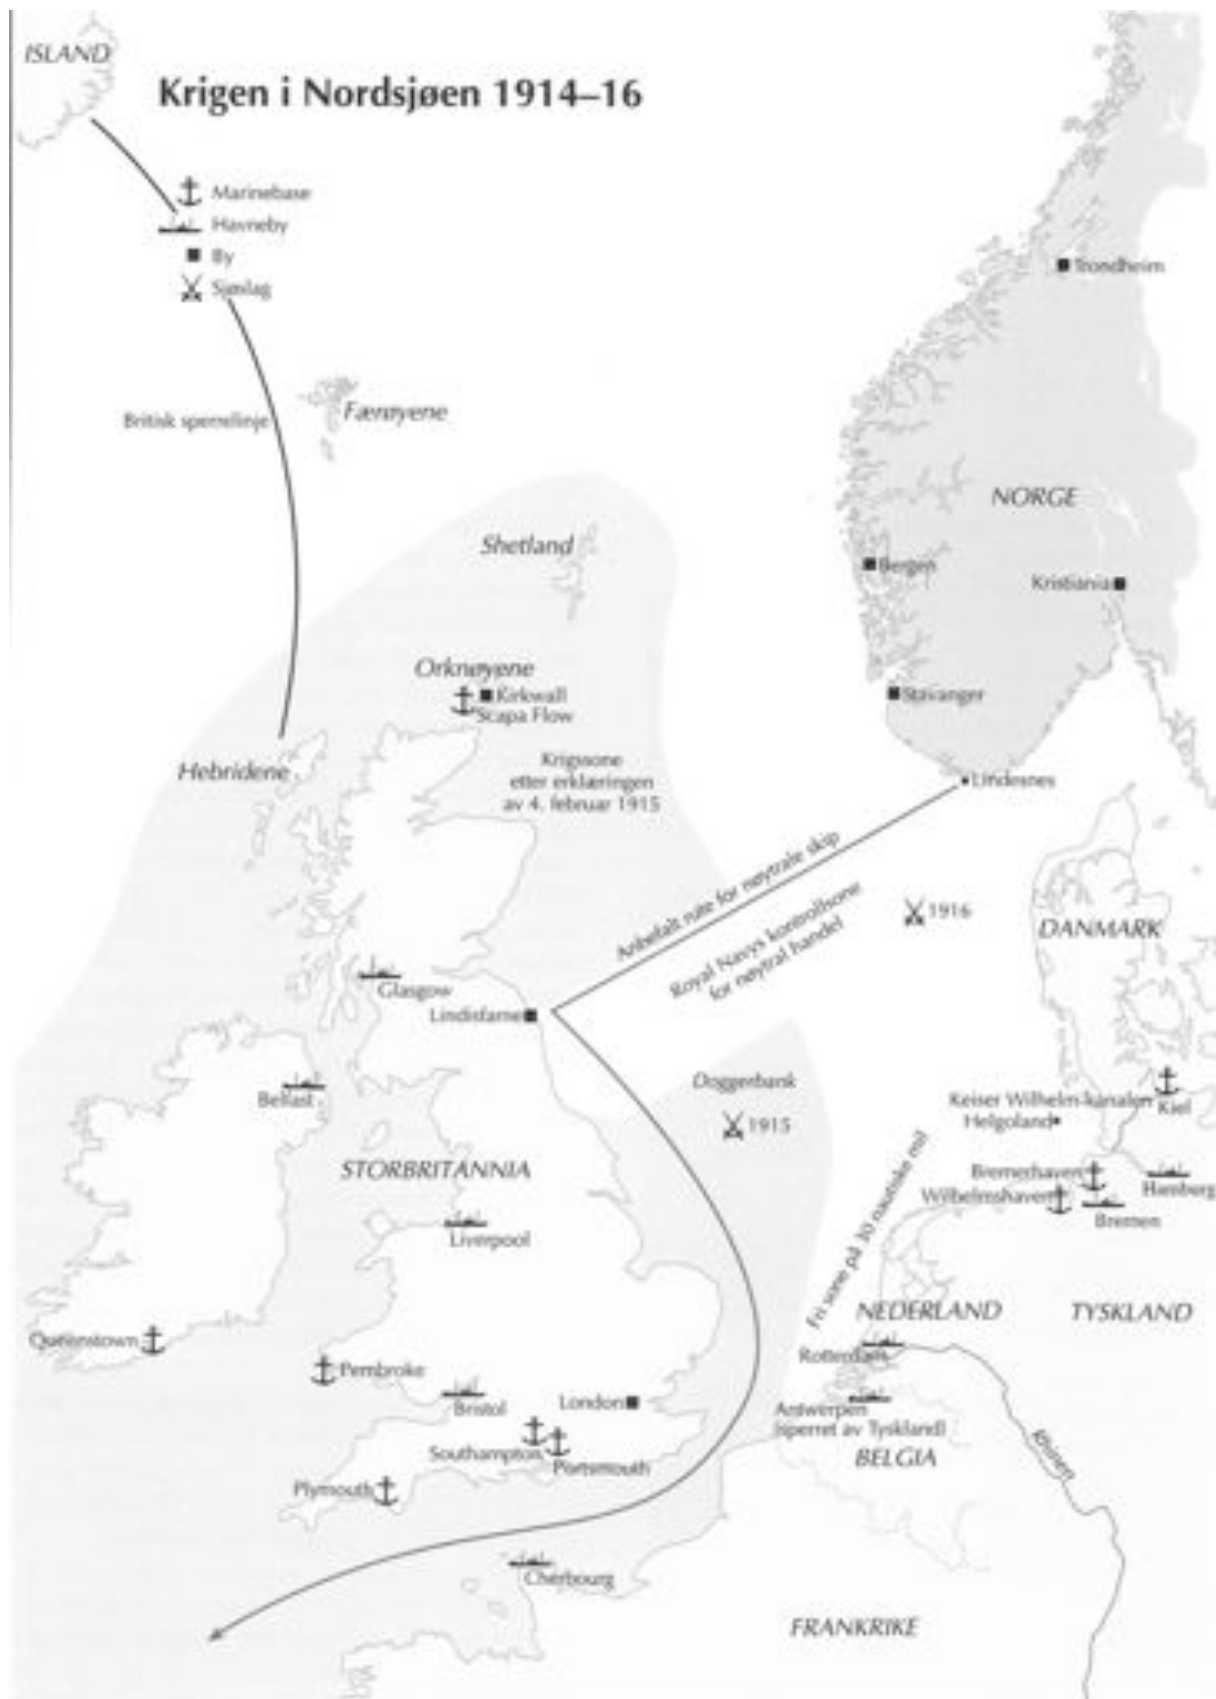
ISLAND

Krigen i Nordsjøen 1914–16

Marinebase
Havneby
By
Sjøslag

Britisk sperrelinje

Færøyene

Trondheim

NORGE

Shetland

Bergen

Kristiania

Orknøyene
Kirkwall
Scapa Flow

Stavanger

Hebridene

Krigssone etter erklæringen av 4. februar 1915

Lindesnes

Anbefalt rute for nøytrale skip

Royal Navys kontrollsone for nøytral handel

1916

DANMARK

Glasgow

Lindisfarne

Belfast

Doggerbank

1915

Keiser Wilhelm-kanalen
Helgoland
Kiel

STORBRITANNIA

Bremerhaven
Wilhelmshaven
Hamburg
Bremen

Liverpool

Fri sone på 30 nautiske mil

NEDERLAND

TYSKLAND

Queenstown

Pembroke

Rotterdam

Bristol

London

Antwerpen (sperret av Tyskland)

BELGIA

Southampton

Portsmouth

Rhinen

Plymouth

Cherbourg

FRANKRIKE